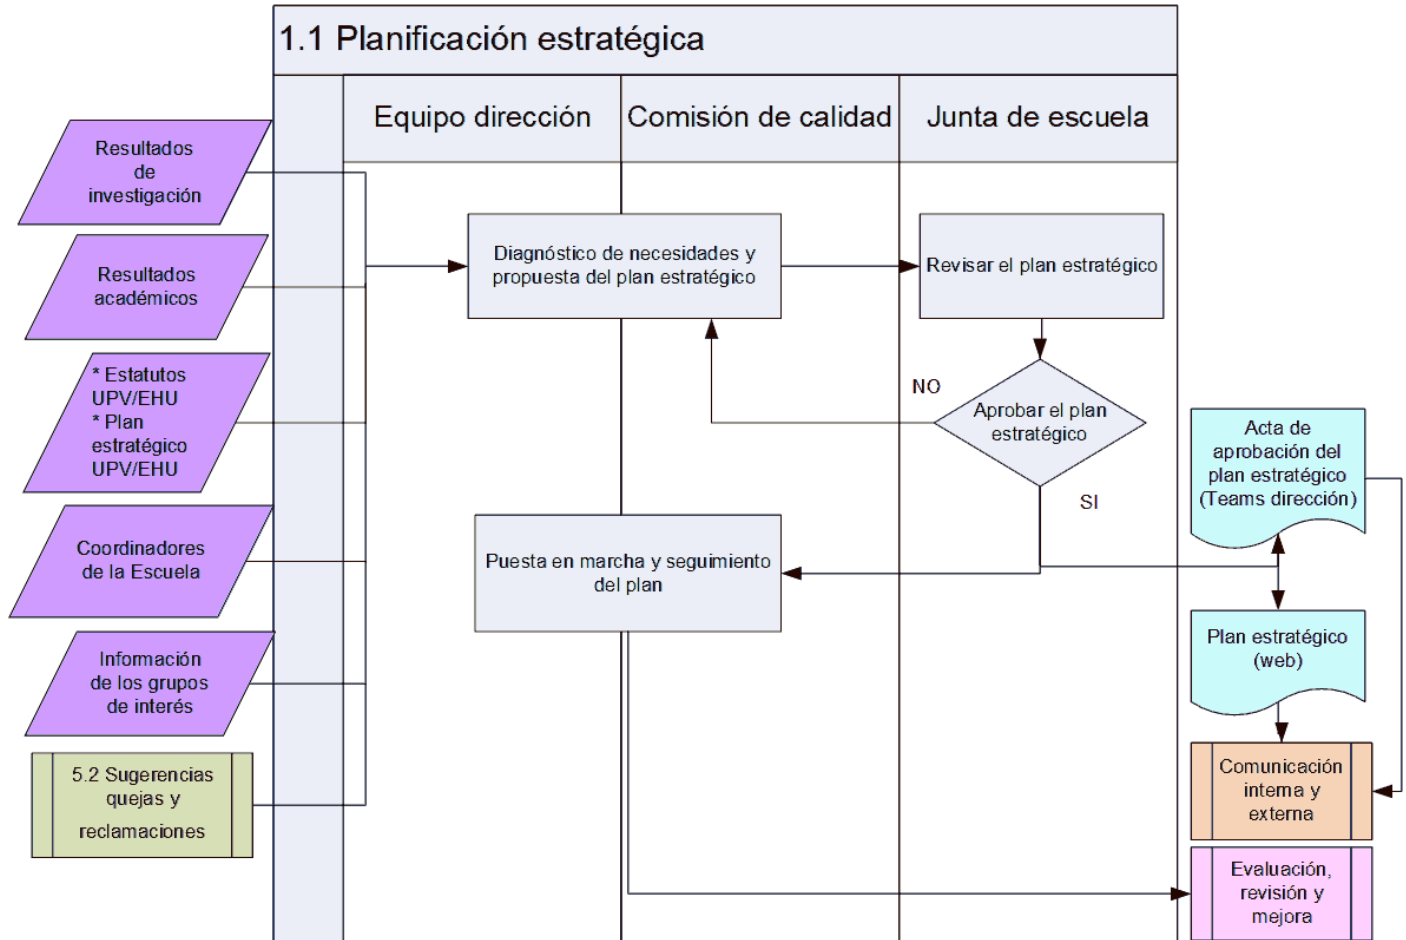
1.1 Planificación estratégica

Equipo dirección

Comisión de calidad

Junta de escuela

Resultados de investigación

Resultados académicos

* Estatutos UPV/EHU
* Plan estratégico UPV/EHU

Coordinadores de la Escuela

Información de los grupos de interés

5.2 Sugerencias quejas y reclamaciones

Diagnóstico de necesidades y propuesta del plan estratégico

Revisar el plan estratégico

NO

Aprobar el plan estratégico

SI

Puesta en marcha y seguimiento del plan

Acta de aprobación del plan estratégico (Teams dirección)

Plan estratégico (web)

Comunicación interna y externa

Evaluación, revisión y mejora